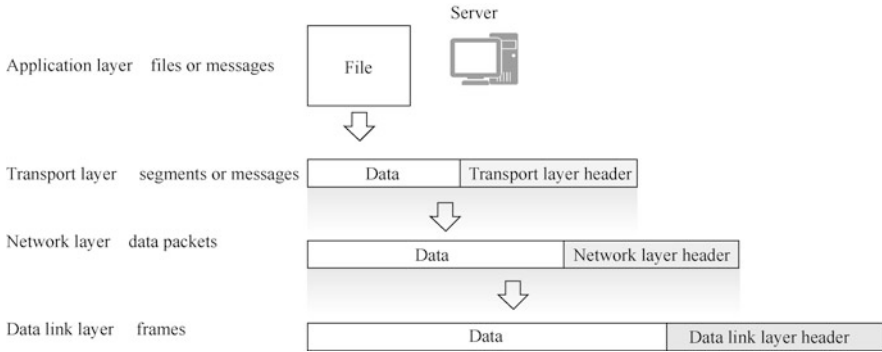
Server

Application layer files or messages

File

Transport layer segments or messages

Data

Transport layer header

Network layer data packets

Data

Network layer header

Data link layer frames

Data

Data link layer header